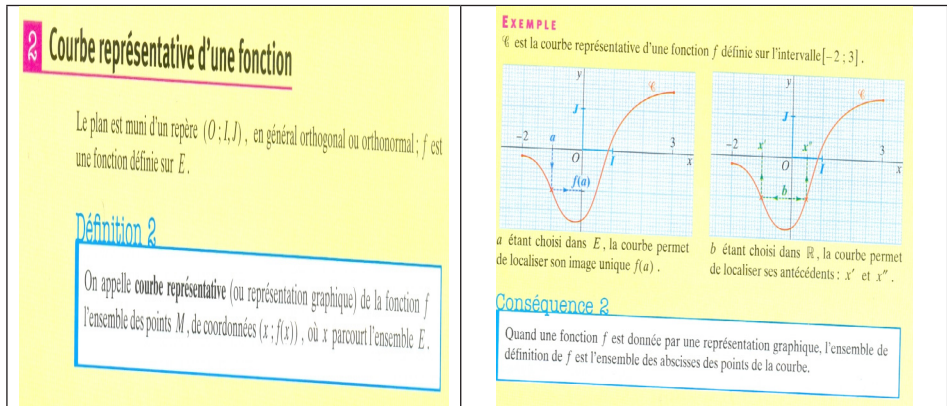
2 Courbe représentative d'une fonction

Le plan est muni d'un repère $(O;I,J)$, en général orthogonal ou orthonormal ; $f$ est une fonction définie sur $E$.

Définition 2

On appelle **courbe représentative** (ou représentation graphique) de la fonction $f$ l'ensemble des points $M$, de coordonnées $(x;f(x))$, où $x$ parcourt l'ensemble $E$.

EXEMPLE

$\mathscr{C}$ est la courbe représentative d'une fonction $f$ définie sur l'intervalle $[-2;3]$.

y
$\mathscr{C}$
J
−2
a
3
O
I
x
f(a)

y
$\mathscr{C}$
J
−2
x'
x''
3
O
I
x
b

$a$ étant choisi dans $E$, la courbe permet de localiser son image unique $f(a)$.

$b$ étant choisi dans $\mathbb{R}$, la courbe permet de localiser ses antécédents : $x'$ et $x''$.

Conséquence 2

Quand une fonction $f$ est donnée par une représentation graphique, l'ensemble de définition de $f$ est l'ensemble des abscisses des points de la courbe.